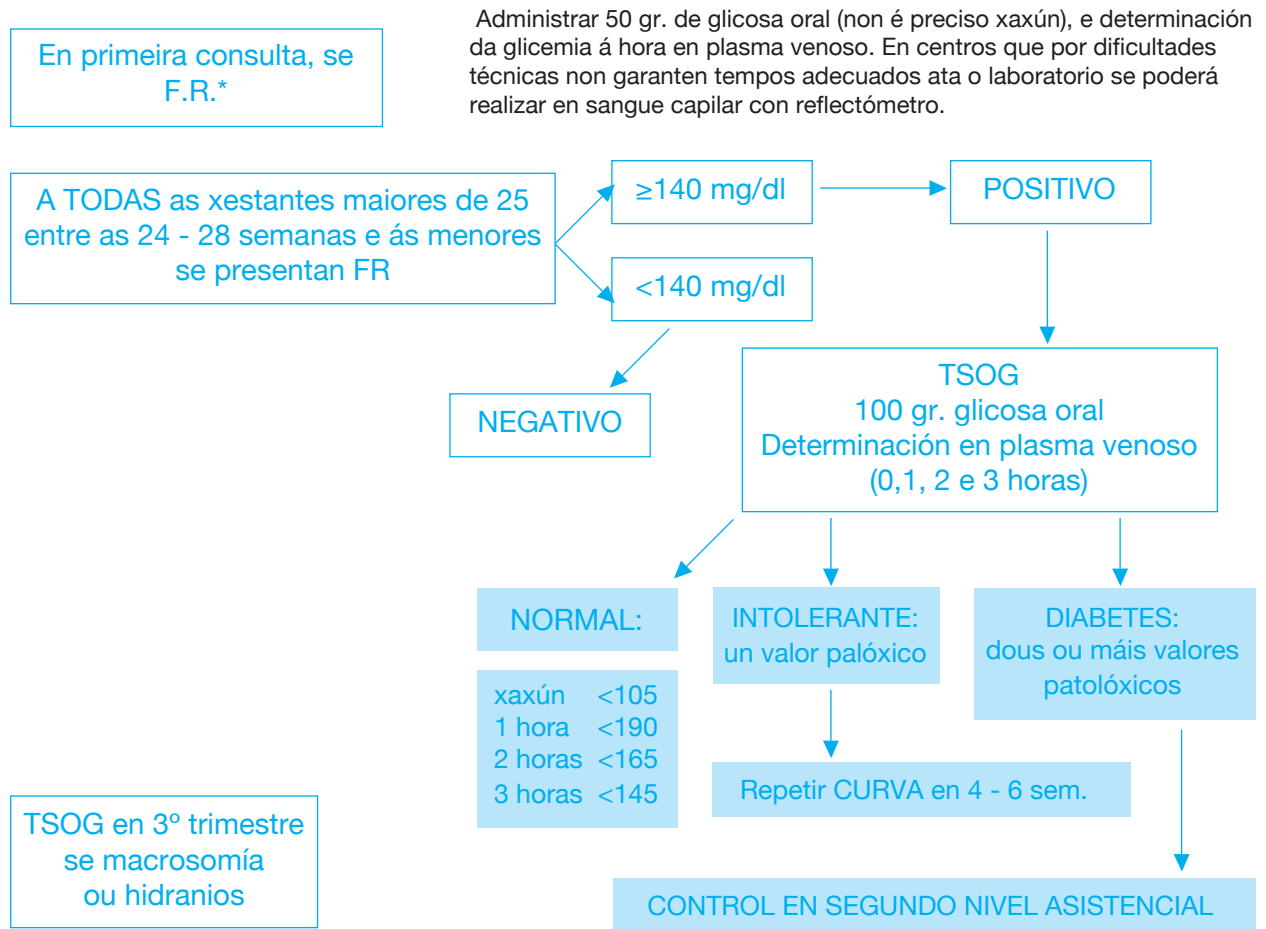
En primeira consulta, se F.R.*

Administrar 50 gr. de glicosa oral (non é preciso xaxún), e determinación da glicemia á hora en plasma venoso. En centros que por dificultades técnicas non garanten tempos adecuados ata o laboratorio se poderá realizar en sangue capilar con reflectómetro.

A TODAS as xestantes maiores de 25 entre as 24 - 28 semanas e ás menores se presentan FR

≥140 mg/dl

POSITIVO

<140 mg/dl

NEGATIVO

TSOG
100 gr. glicosa oral
Determinación en plasma venoso
(0,1, 2 e 3 horas)

NORMAL:

| | |
|---|---|
| xaxún | <105 |
| 1 hora | <190 |
| 2 horas | <165 |
| 3 horas | <145 |

INTOLERANTE:
un valor palóxico

DIABETES:
dous ou máis valores patolóxicos

Repetir CURVA en 4 - 6 sem.

TSOG en 3º trimestre se macrosomía ou hidranios

CONTROL EN SEGUNDO NIVEL ASISTENCIAL